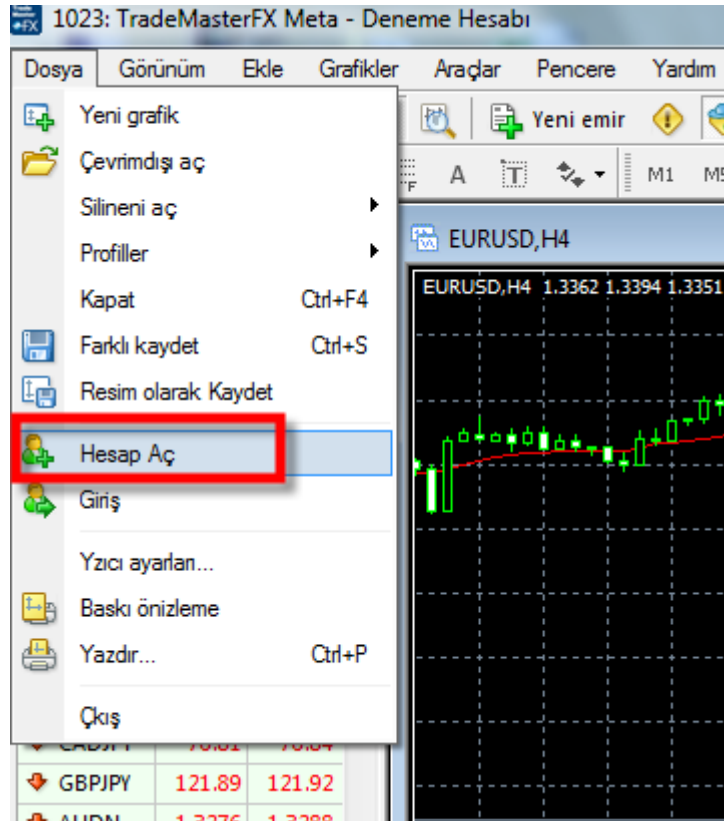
1023: TradeMasterFX Meta - Deneme Hesabı

Dosya Görünüm Ekle Grafikler Araçlar Pencere Yardım

Yeni grafik
Çevrimdışı aç
Silineni aç
Profiller
Kapat Ctrl+F4
Farklı kaydet Ctrl+S
Resim olarak Kaydet
Hesap Aç
Giriş
Yzıcı ayarları...
Baskı önizleme
Yazdır... Ctrl+P
Çkış

Yeni emir
A
M1 M5

EURUSD,H4
EURUSD,H4 1.3362 1.3394 1.3351

CADJPY 76.81 76.84
GBPJPY 121.89 121.92
AUDN 1.3276 1.3288